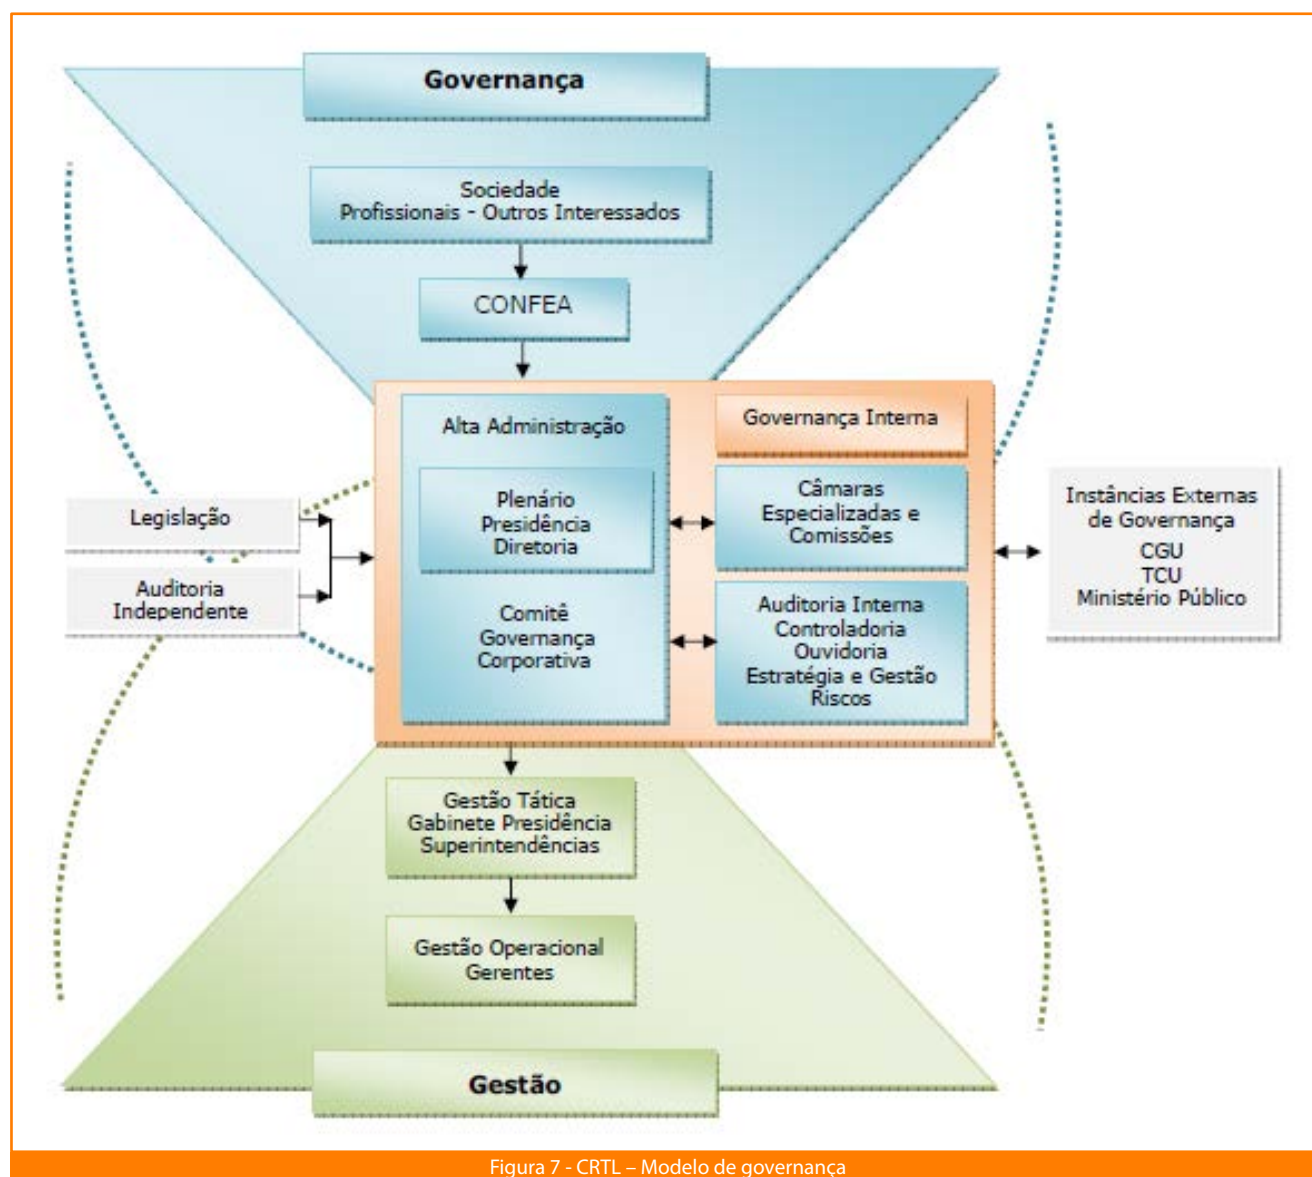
Governança

Sociedade
Profissionais - Outros Interessados

CONFEA

Alta Administração

Plenário
Presidência
Diretoria

Comitê
Governança
Corporativa

Governança Interna

Câmaras
Especializadas e
Comissões

Auditoria Interna
Controladoria
Ouvidoria
Estratégia e Gestão
Riscos

Legislação

Auditoria
Independente

Instâncias Externas
de Governança
CGU
TCU
Ministério Público

Gestão Tática
Gabinete Presidência
Superintendências

Gestão Operacional
Gerentes

Gestão

Figura 7 - CRTL – Modelo de governança